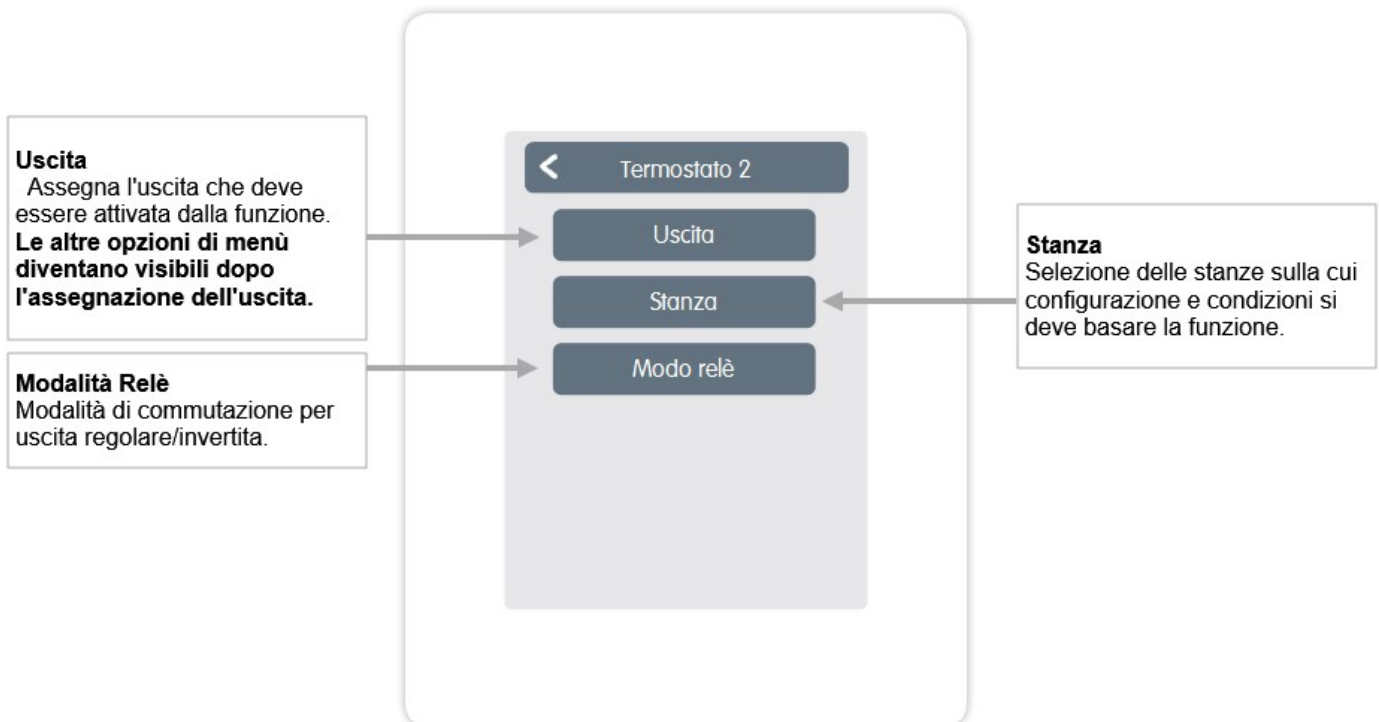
Uscita
Assegna l'uscita che deve essere attivata dalla funzione. **Le altre opzioni di menù diventano visibili dopo l'assegnazione dell'uscita.**

Modalità Relè
Modalità di commutazione per uscita regolare/invertita.

Termostato 2

Uscita

Stanza

Modo relè

Stanza
Selezione delle stanze sulla cui configurazione e condizioni si deve basare la funzione.